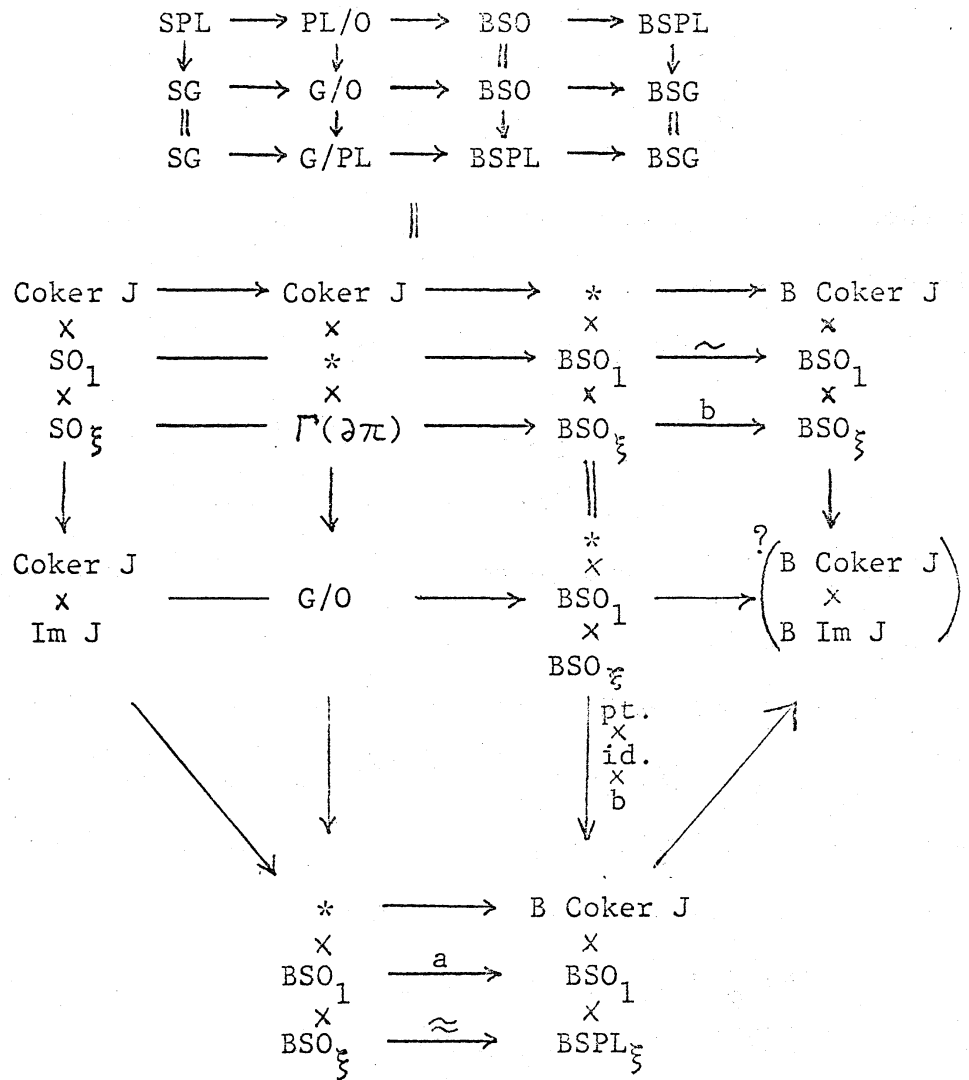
$SPL \longrightarrow PL/O \longrightarrow BSO \longrightarrow BSPL$
$\downarrow \quad \downarrow \quad \| \quad \downarrow$
$SG \longrightarrow G/O \longrightarrow BSO \longrightarrow BSG$
$\| \quad \downarrow \quad \downarrow \quad \|$
$SG \longrightarrow G/PL \longrightarrow BSPL \longrightarrow BSG$

$\|$

Coker J $\longrightarrow$ Coker J $\longrightarrow$ $*$ $\longrightarrow$ B Coker J
$\times$ $\times$ $\times$ $\times$
$SO_1$ —— $*$ $\longrightarrow$ $BSO_1$ $\xrightarrow{\sim}$ $BSO_1$
$\times$ $\times$ $\times$ $\times$
$SO_\xi$ —— $\Gamma(\partial\pi)$ $\longrightarrow$ $BSO_\xi$ $\xrightarrow{b}$ $BSO_\xi$

Coker J
$\times$
Im J —— G/O $\longrightarrow$ $*$ $\times$ $BSO_1$ $\times$ $BSO_\xi$ $\longrightarrow$ ?$\begin{pmatrix} \text{B Coker J} \\ \times \\ \text{B Im J} \end{pmatrix}$

pt.
$\times$
id.
$\times$
b

$*$ $\longrightarrow$ B Coker J
$\times$ $\times$
$BSO_1$ $\xrightarrow{a}$ $BSO_1$
$\times$ $\times$
$BSO_\xi$ $\xrightarrow{\approx}$ $BSPL_\xi$